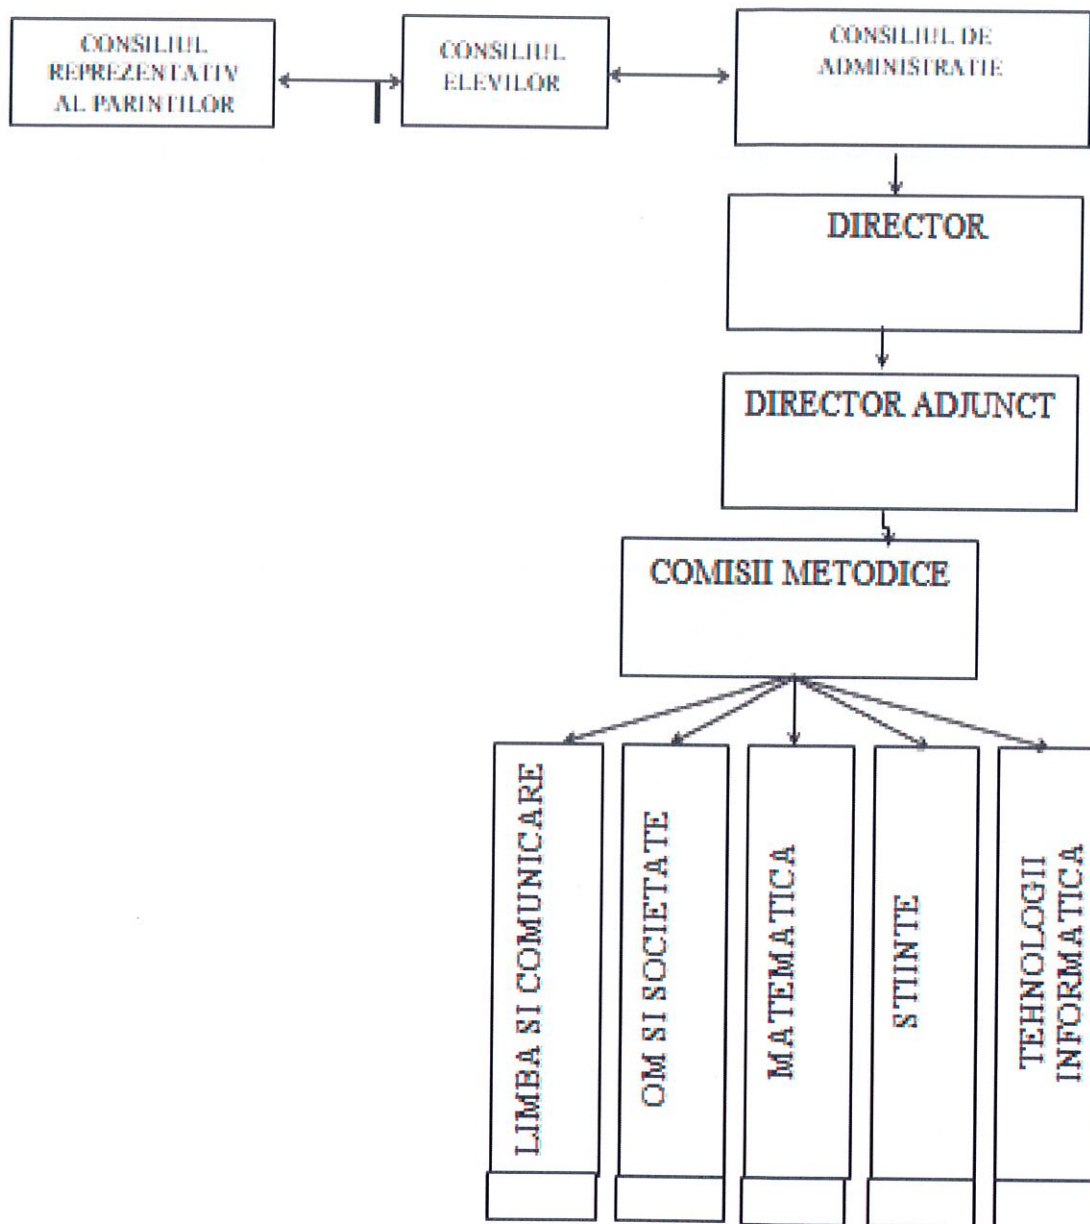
CONSILIUL REPREZENTATIV AL PARINTILOR

CONSILIUL ELEVILOR

CONSILIUL DE ADMINISTRATIE

DIRECTOR

DIRECTOR ADJUNCT

COMISII METODICE

LIMBA SI COMUNICARE

OM SI SOCIETATE

MATEMATICA

STIINTE

TEHNOLOGII INFORMATICA